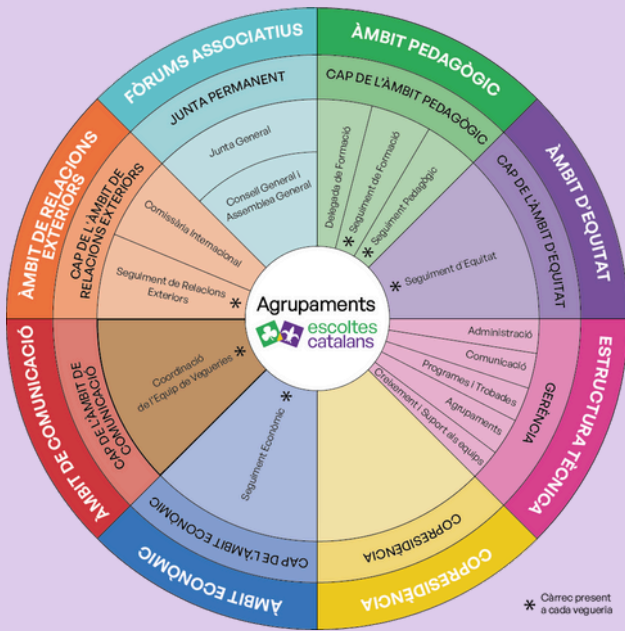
FÒRUMS ASSOCIATIUS
JUNTA PERMANENT
Junta General
Consell General i Assemblea General

ÀMBIT PEDAGÒGIC
CAP DE L'ÀMBIT PEDAGÒGIC
Delegada de Formació
Seguiment de Formació
Seguiment Pedagògic

ÀMBIT D'EQUITAT
CAP DE L'ÀMBIT D'EQUITAT
Seguiment d'Equitat

ESTRUCTURA TÈCNICA
GERÈNCIA
Administració
Comunicació
Programes i Trobades
Agrupaments
Creixement i Suport als equips

COPRESIDÈNCIA
COPRESIDÈNCIA

ÀMBIT ECONÒMIC
CAP DE L'ÀMBIT ECONÒMIC
Seguiment Econòmic

ÀMBIT DE COMUNICACIÓ
CAP DE L'ÀMBIT DE COMUNICACIÓ
Coordinació de l'Equip de Vegueries

ÀMBIT DE RELACIONS EXTERIORS
CAP DE L'ÀMBIT DE RELACIONS EXTERIORS
Comissària Internacional
Seguiment de Relacions Exteriors

Agrupaments
escoltes catalans

* Càrrec present a cada vegueria